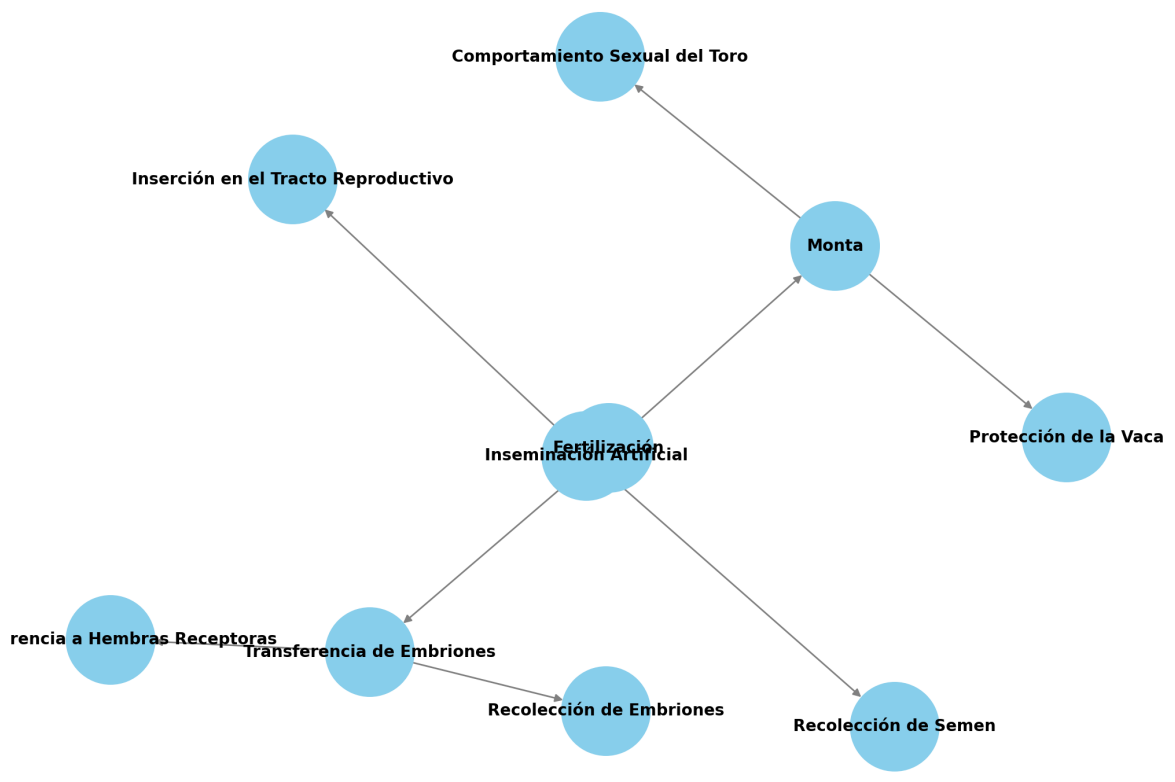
Comportamiento Sexual del Toro

Inserción en el Tracto Reproductivo

Monta

Fertilización

Inseminación Artificial

Protección de la Vaca

rencia a Hembras Receptoras

Transferencia de Embriones

Recolección de Embriones

Recolección de Semen